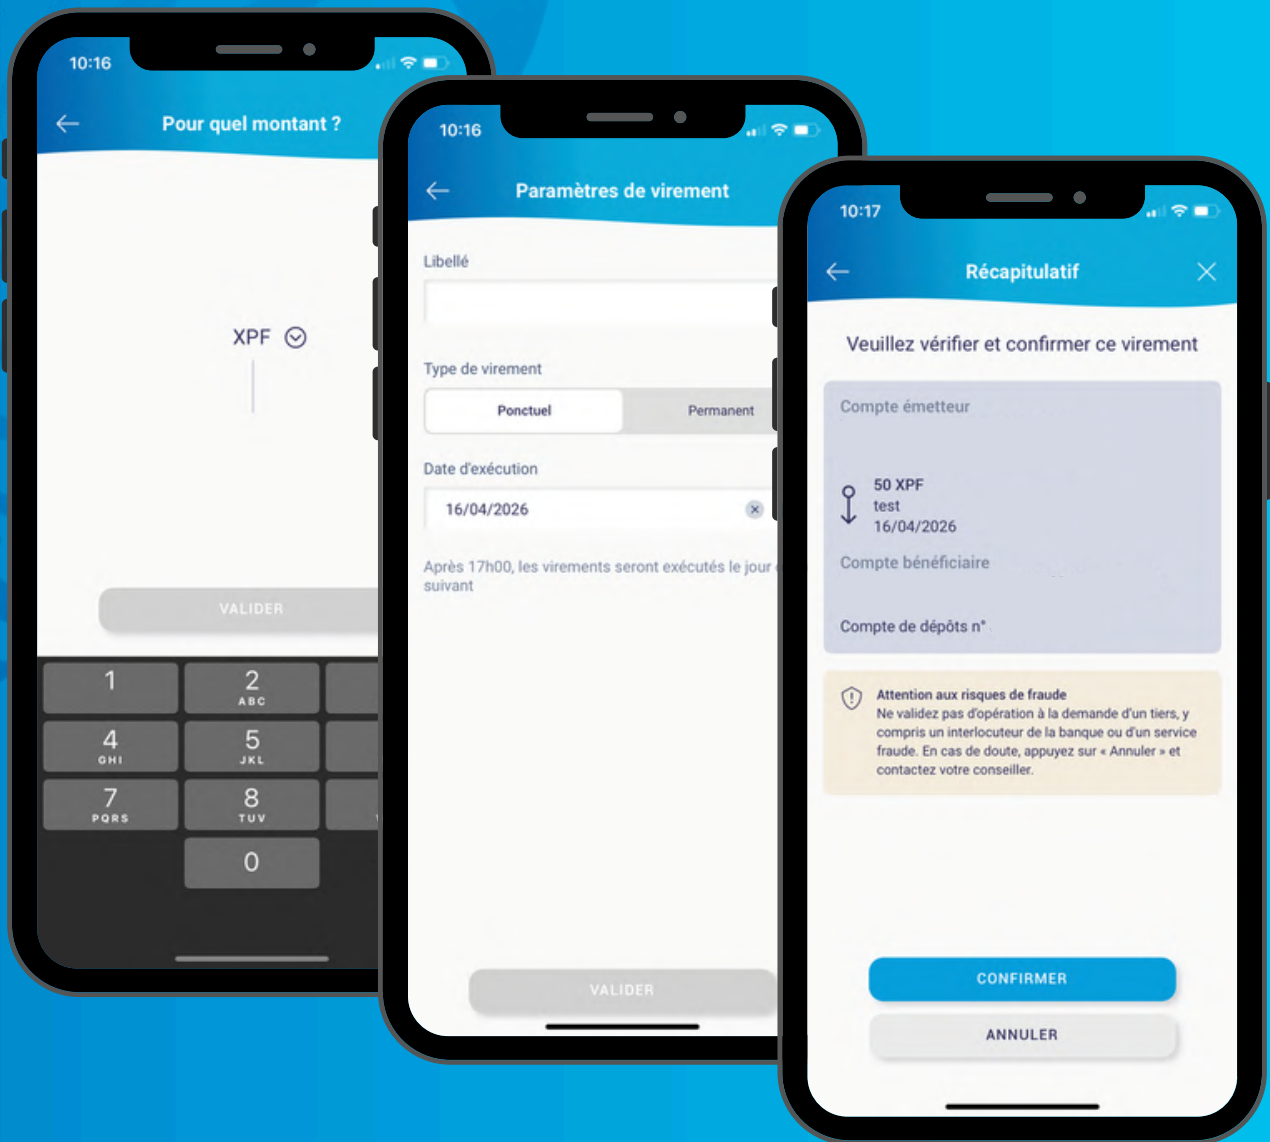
10:16

Pour quel montant ?

XPF

VALIDER

1
2 ABC
4 GHI
5 JKL
7 PQRS
8 TUV
0

10:16

Paramètres de virement

Libellé

Type de virement

Ponctuel

Permanent

Date d'exécution

16/04/2026

Après 17h00, les virements seront exécutés le jour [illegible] suivant

VALIDER

10:17

Récapitulatif

Veuillez vérifier et confirmer ce virement

Compte émetteur

50 XPF
test
16/04/2026

Compte bénéficiaire

Compte de dépôts n°

Attention aux risques de fraude
Ne validez pas d'opération à la demande d'un tiers, y compris un interlocuteur de la banque ou d'un service fraude. En cas de doute, appuyez sur « Annuler » et contactez votre conseiller.

CONFIRMER

ANNULER